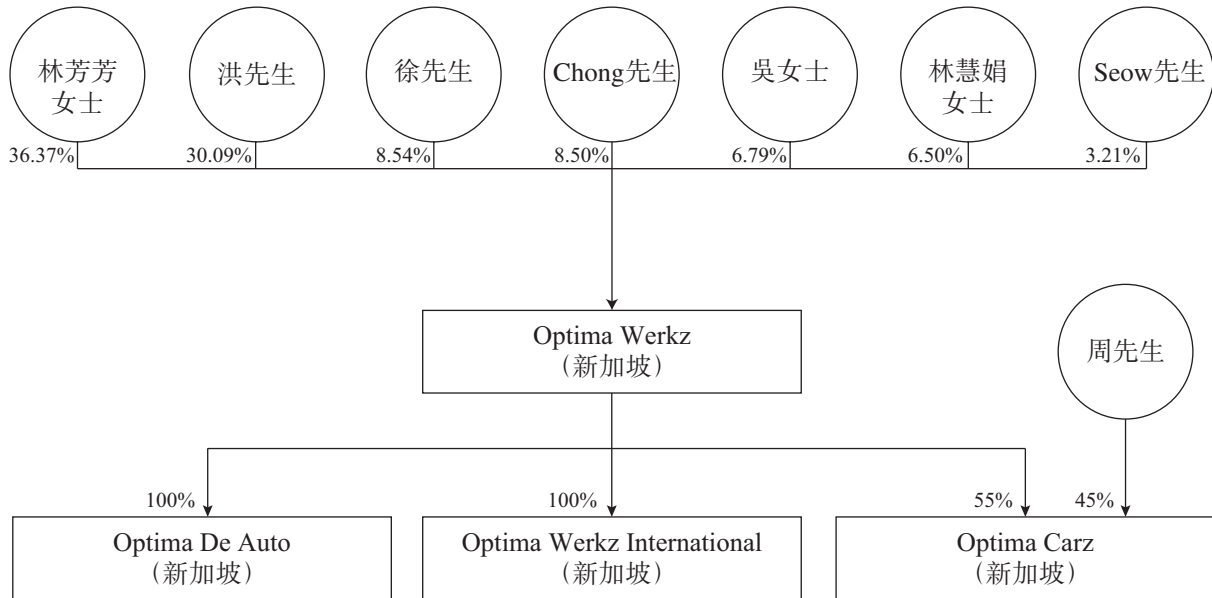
林芳芳女士
36.37%

洪先生
30.09%

徐先生
8.54%

Chong先生
8.50%

吳女士
6.79%

林慧娟女士
6.50%

Seow先生
3.21%

Optima Werkz
(新加坡)

周先生

100%
Optima De Auto
(新加坡)

100%
Optima Werkz International
(新加坡)

55%
45%
Optima Carz
(新加坡)